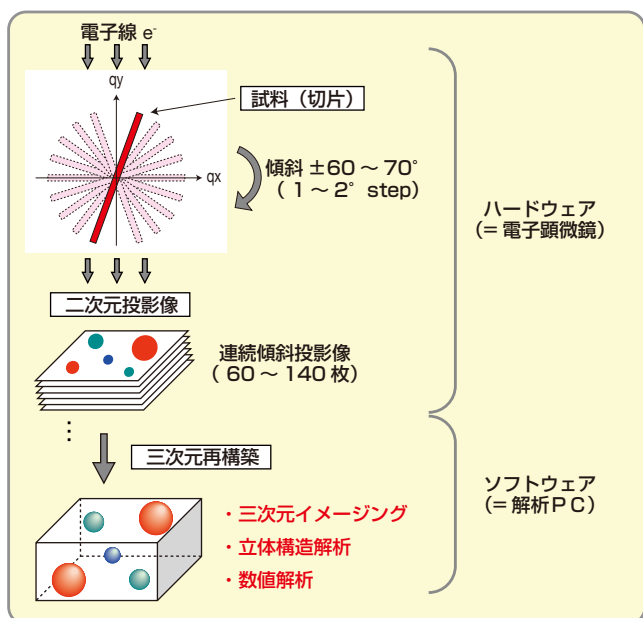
電子線 e⁻

qy

試料（切片）

qx

傾斜 ±60 ～ 70°
（1 ～ 2° step）

二次元投影像

連続傾斜投影像
（60 ～ 140 枚）

三次元再構築

・三次元イメージング
・立体構造解析
・数値解析

ハードウェア
（= 電子顕微鏡）

ソフトウェア
（= 解析ＰＣ）